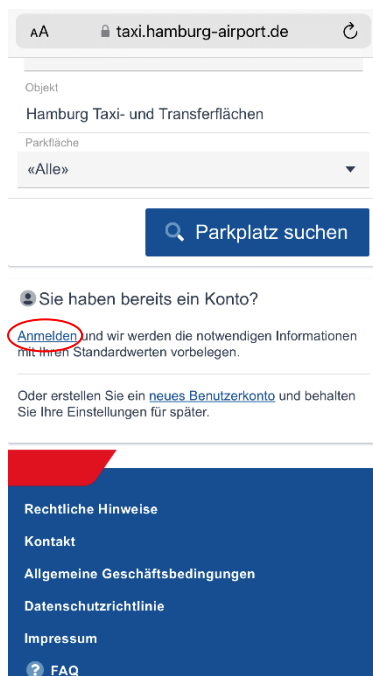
AA taxi.hamburg-airport.de

Objekt
Hamburg Taxi- und Transferflächen

Parkfläche
«Alle»

Parkplatz suchen

Sie haben bereits ein Konto?

Anmelden und wir werden die notwendigen Informationen mit Ihren Standardwerten vorbelegen.

Oder erstellen Sie ein neues Benutzerkonto und behalten Sie Ihre Einstellungen für später.

Rechtliche Hinweise

Kontakt

Allgemeine Geschäftsbedingungen

Datenschutzrichtlinie

Impressum

FAQ